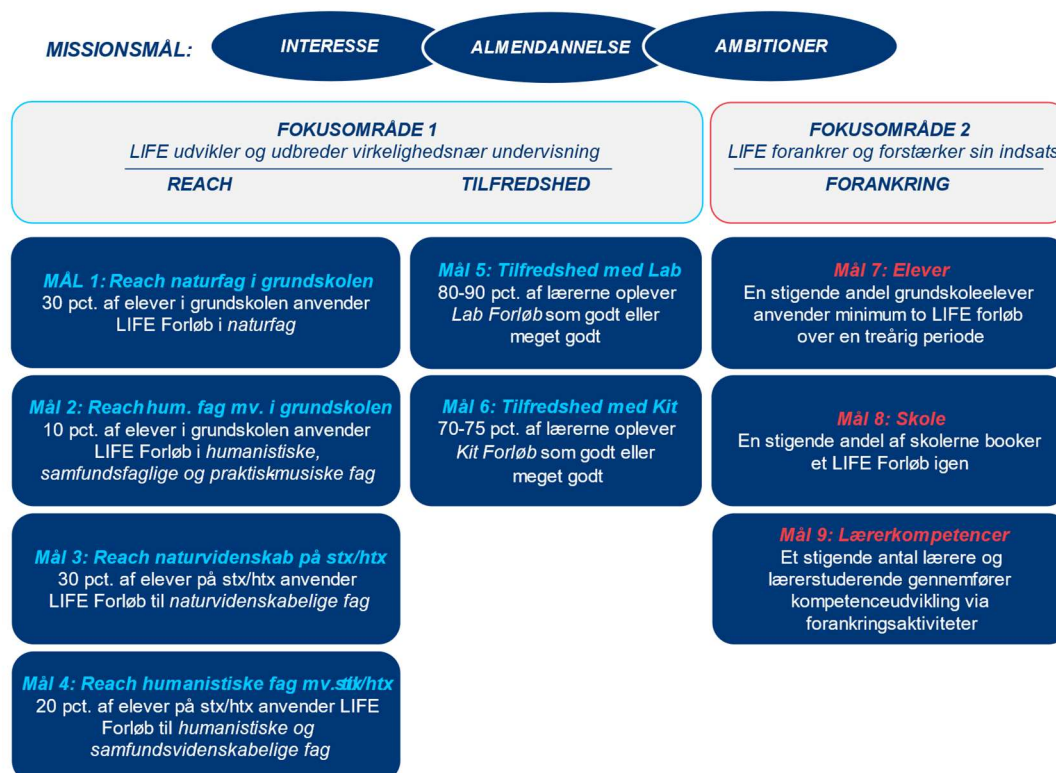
MISSIONSMÅL: INTERESSE ALMENDANNELSE AMBITIONER

FOKUSOMRÅDE 1
LIFE udvikler og udbreder virkelighedsnær undervisning
REACH TILFREDSHED

FOKUSOMRÅDE 2
LIFE forankrer og forstærker sin indsats
FORANKRING

MÅL 1: Reach naturfag i grundskolen
30 pct. af elever i grundskolen anvender LIFE Forløb i naturfag

Mål 2: Reach hum. fag mv. i grundskolen
10 pct. af elever i grundskolen anvender LIFE Forløb i humanistiske, samfundsfaglige og praktiskmusiske fag

Mål 3: Reach naturvidenskab på stx/htx
30 pct. af elever på stx/htx anvender LIFE Forløb til naturvidenskabelige fag

Mål 4: Reach humanistiske fag mv. stx/htx
20 pct. af elever på stx/htx anvender LIFE Forløb til humanistiske og samfundsvidenskabelige fag

Mål 5: Tilfredshed med Lab
80-90 pct. af lærerne oplever Lab Forløb som godt eller meget godt

Mål 6: Tilfredshed med Kit
70-75 pct. af lærerne oplever Kit Forløb som godt eller meget godt

Mål 7: Elever
En stigende andel grundskoleelever anvender minimum to LIFE forløb over en treårig periode

Mål 8: Skole
En stigende andel af skolerne booker et LIFE Forløb igen

Mål 9: Lærerkompetencer
Et stigende antal lærere og lærerstuderende gennemfører kompetenceudvikling via forankringsaktiviteter